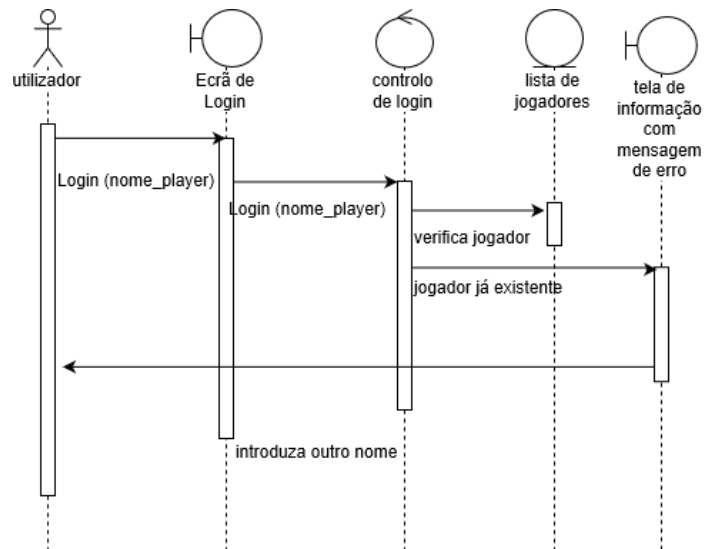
utilizador

Ecrã de Login

controlo de login

lista de jogadores

tela de informação com mensagem de erro

Login (nome_player)

Login (nome_player)

verifica jogador

jogador já existente

introduza outro nome